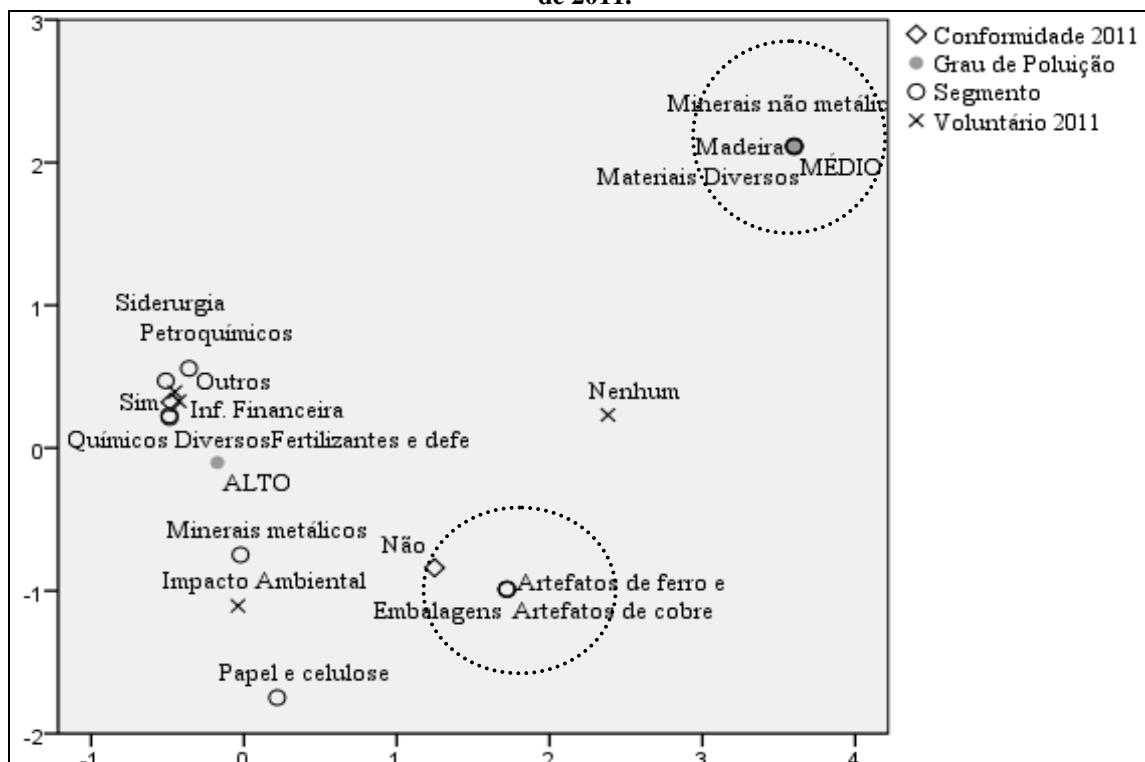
de 2011.

3
2
1
0
-1
-2

-1 0 1 2 3 4

Minerais não metálic
Madeira
MÉDIO
Materiais Diversos

Siderurgia
Petroquímicos
Outros
Sim
Inf. Financeira
Químicos Diversos
Fertilizantes e defe
ALTO
Nenhum

Minerais metálicos
Não
Artefatos de ferro e
Impacto Ambiental
Embalagens
Artefatos de cobre
Papel e celulose

◇ Conformidade 2011
● Grau de Poluição
○ Segmento
× Voluntário 2011